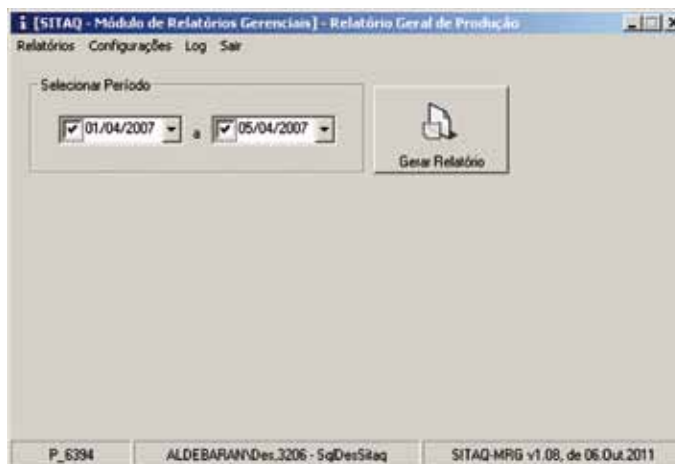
[SITAQ - Módulo de Relatórios Gerenciais] - Relatório Geral de Produção

Relatórios Configurações Log Sair

Selecionar Período

01/04/2007 a 05/04/2007

Gerar Relatório

P_6394 | ALDEBARAN\Des.3206 - SqlDesSitaq | SITAQ-MRG v1.08, de 06.Out.2011